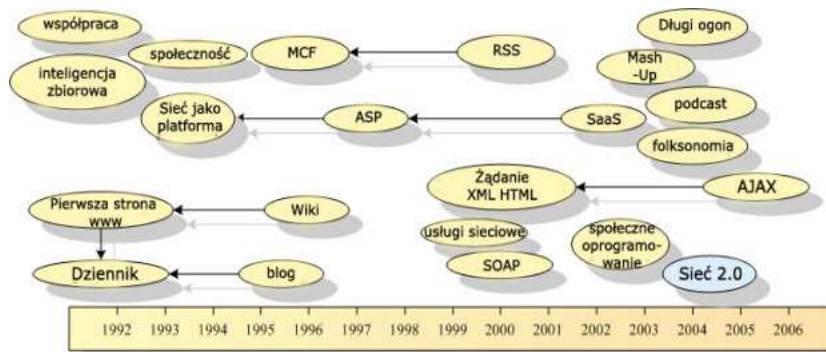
współpraca

społeczność

MCF

RSS

Długi ogon

Mash -Up

inteligencja zbiorowa

Sieć jako platforma

ASP

SaaS

podcast

folksonomia

Żądanie XML HTML

AJAX

Pierwsza strona www

Wiki

usługi sieciowe

społeczne oprogramowanie

SOAP

Dziennik

blog

Sieć 2.0

1992 1993 1994 1995 1996 1997 1998 1999 2000 2001 2002 2003 2004 2005 2006